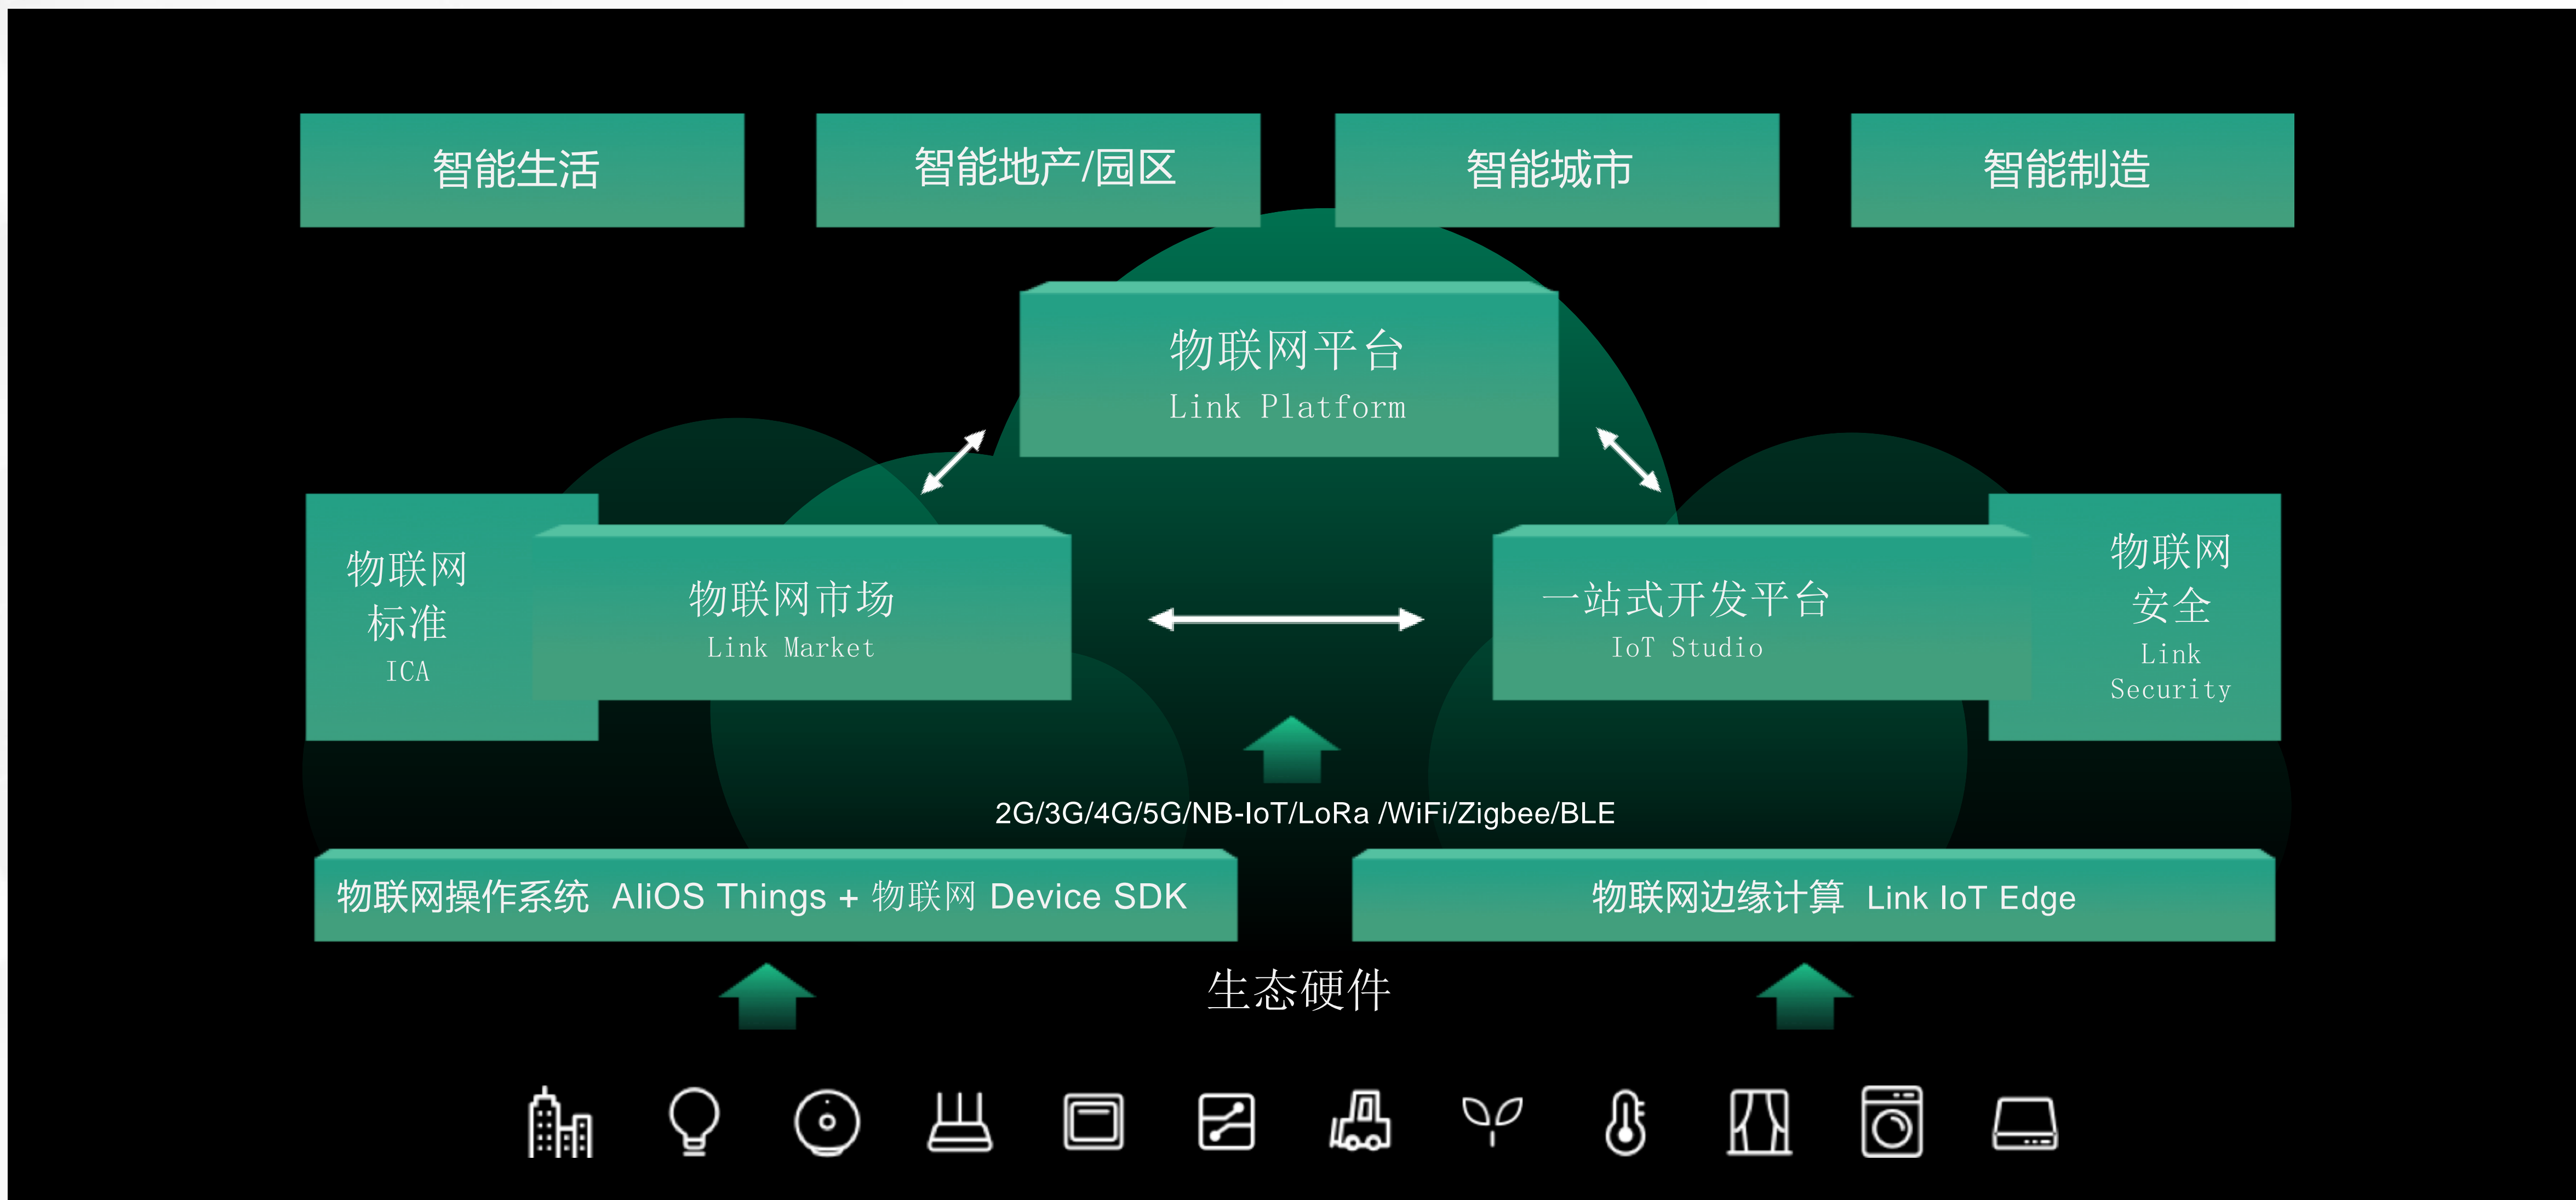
智能生活

智能地产/园区

智能城市

智能制造

物联网平台
Link Platform

物联网
标准
ICA

物联网市场
Link Market

一站式开发平台
IoT Studio

物联网
安全
Link
Security

2G/3G/4G/5G/NB-IoT/LoRa /WiFi/Zigbee/BLE

物联网操作系统 AliOS Things + 物联网 Device SDK

物联网边缘计算 Link IoT Edge

生态硬件